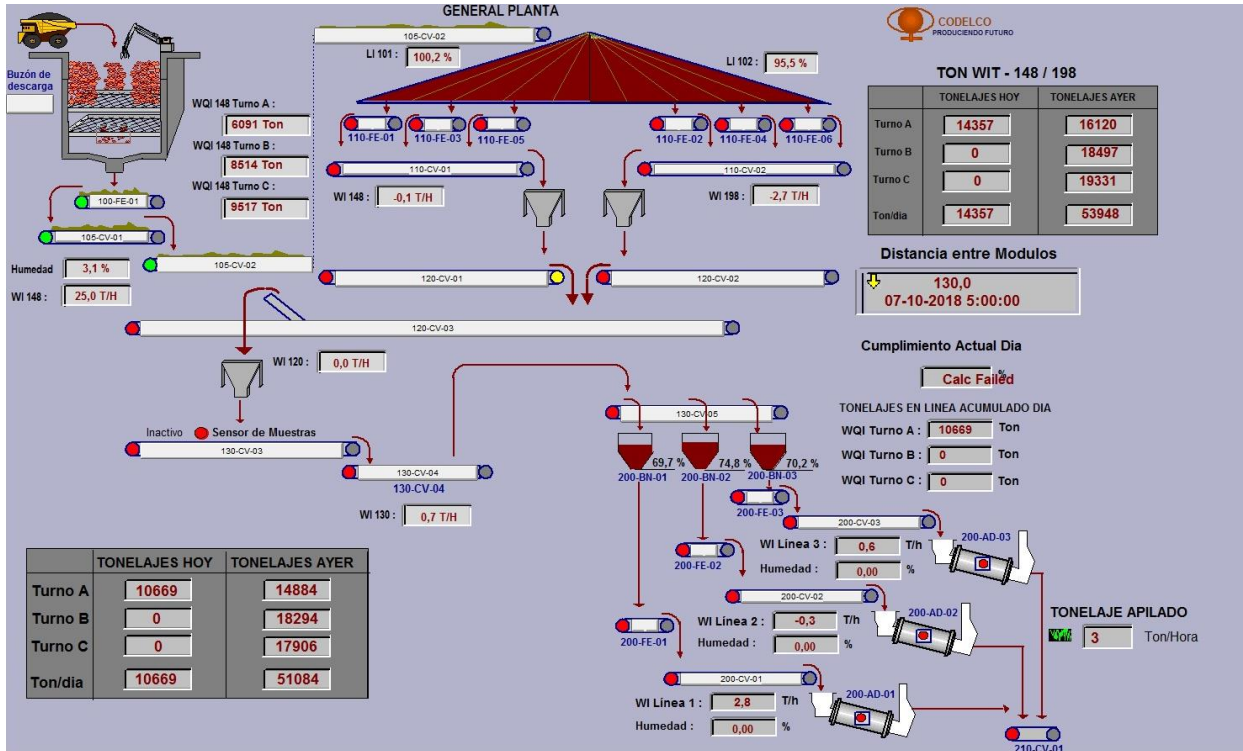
GENERAL PLANTA

CODELCO
PRODUCIENDO FUTURO

Buzón de descarga

105-CV-02

LI 101 : 100,2 %

LI 102 : 95,5 %

TON WIT - 148 / 198

| | TONELAJES HOY | TONELAJES AYER |
|---|---|---|
| Turno A | 14357 | 16120 |
| Turno B | 0 | 18497 |
| Turno C | 0 | 19331 |
| Ton/dia | 14357 | 53948 |

WQI 148 Turno A : 6091 Ton
WQI 148 Turno B : 8514 Ton
WQI 148 Turno C : 9517 Ton

110-FE-01 110-FE-03 110-FE-05 110-FE-02 110-FE-04 110-FE-06

110-CV-01 110-CV-02

WI 148 : -0,1 T/H

WI 198 : -2,7 T/H

100-FE-01

105-CV-01

105-CV-02

Humedad 3,1 %

WI 148 : 25,0 T/H

Distancia entre Modulos

130,0
07-10-2018 5:00:00

120-CV-01 120-CV-02

120-CV-03

WI 120 : 0,0 T/H

Cumplimiento Actual Dia

Calc Failed %

TONELAJES EN LINEA ACUMULADO DIA
WQI Turno A : 10669 Ton
WQI Turno B : 0 Ton
WQI Turno C : 0 Ton

130-CV05

Inactivo Sensor de Muestras

130-CV-03

130-CV-04
130-CV-04

69,7 % 74,8 % 70,2 %
200-BN-01 200-BN-02 200-BN-03

200-FE-03

200-CV-03

WI 130 : 0,7 T/H

WI Linea 3 : 0,6 T/h
Humedad : 0,00 %

200-AD-03

200-FE-02

| | TONELAJES HOY | TONELAJES AYER |
|---|---|---|
| Turno A | 10669 | 14884 |
| Turno B | 0 | 18294 |
| Turno C | 0 | 17906 |
| Ton/dia | 10669 | 51084 |

200-CV-02

WI Linea 2 : -0,3 T/h
Humedad : 0,00 %

200-AD-02

TONELAJE APILADO
3 Ton/Hora

200-FE-01

200-CV-01

WI Linea 1 : 2,8 T/h
Humedad : 0,00 %

200-AD-01

210-CV-01